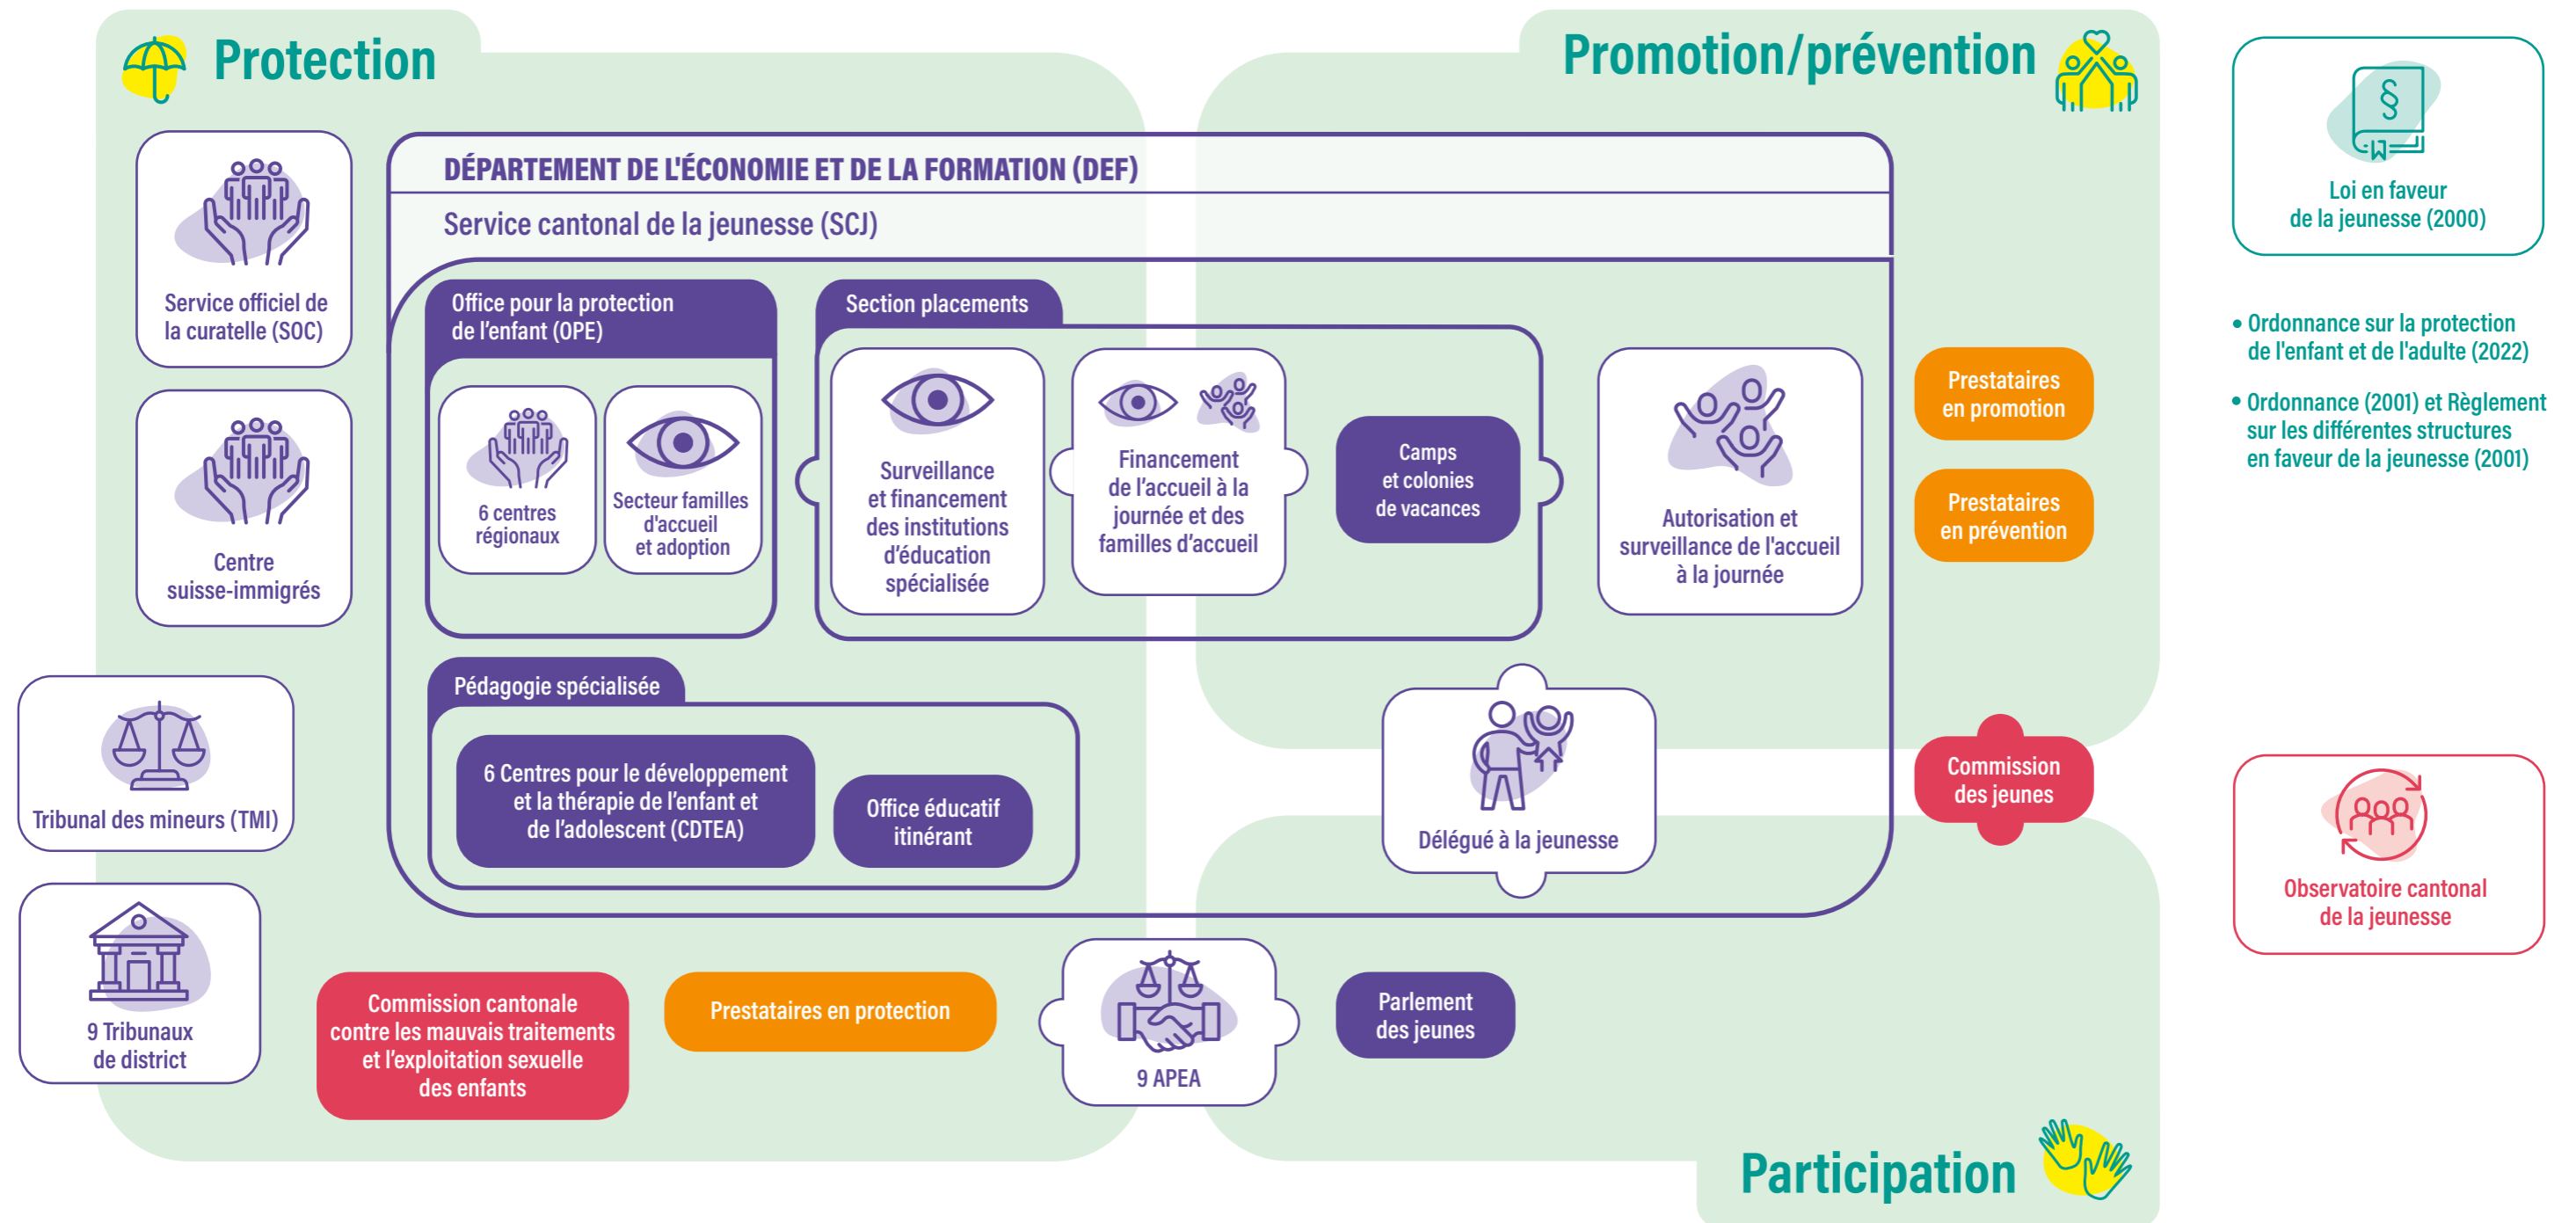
Protection

Promotion/prévention

Loi en faveur de la jeunesse (2000)

DÉPARTEMENT DE L'ÉCONOMIE ET DE LA FORMATION (DEF)

Service cantonal de la jeunesse (SCJ)

Service officiel de la curatelle (SOC)

Centre suisse-immigrés

Office pour la protection de l'enfant (OPE)

6 centres régionaux

Secteur familles d'accueil et adoption

Section placements

Surveillance et financement des institutions d'éducation spécialisée

Financement de l'accueil à la journée et des familles d'accueil

Camps et colonies de vacances

Autorisation et surveillance de l'accueil à la journée

Prestataires en promotion

Prestataires en prévention

• Ordonnance sur la protection de l'enfant et de l'adulte (2022)

• Ordonnance (2001) et Règlement sur les différentes structures en faveur de la jeunesse (2001)

Tribunal des mineurs (TMI)

Pédagogie spécialisée

6 Centres pour le développement et la thérapie de l'enfant et de l'adolescent (CDTEA)

Office éducatif itinérant

Délégué à la jeunesse

Commission des jeunes

Observatoire cantonal de la jeunesse

9 Tribunaux de district

Commission cantonale contre les mauvais traitements et l'exploitation sexuelle des enfants

Prestataires en protection

9 APEA

Parlement des jeunes

Participation